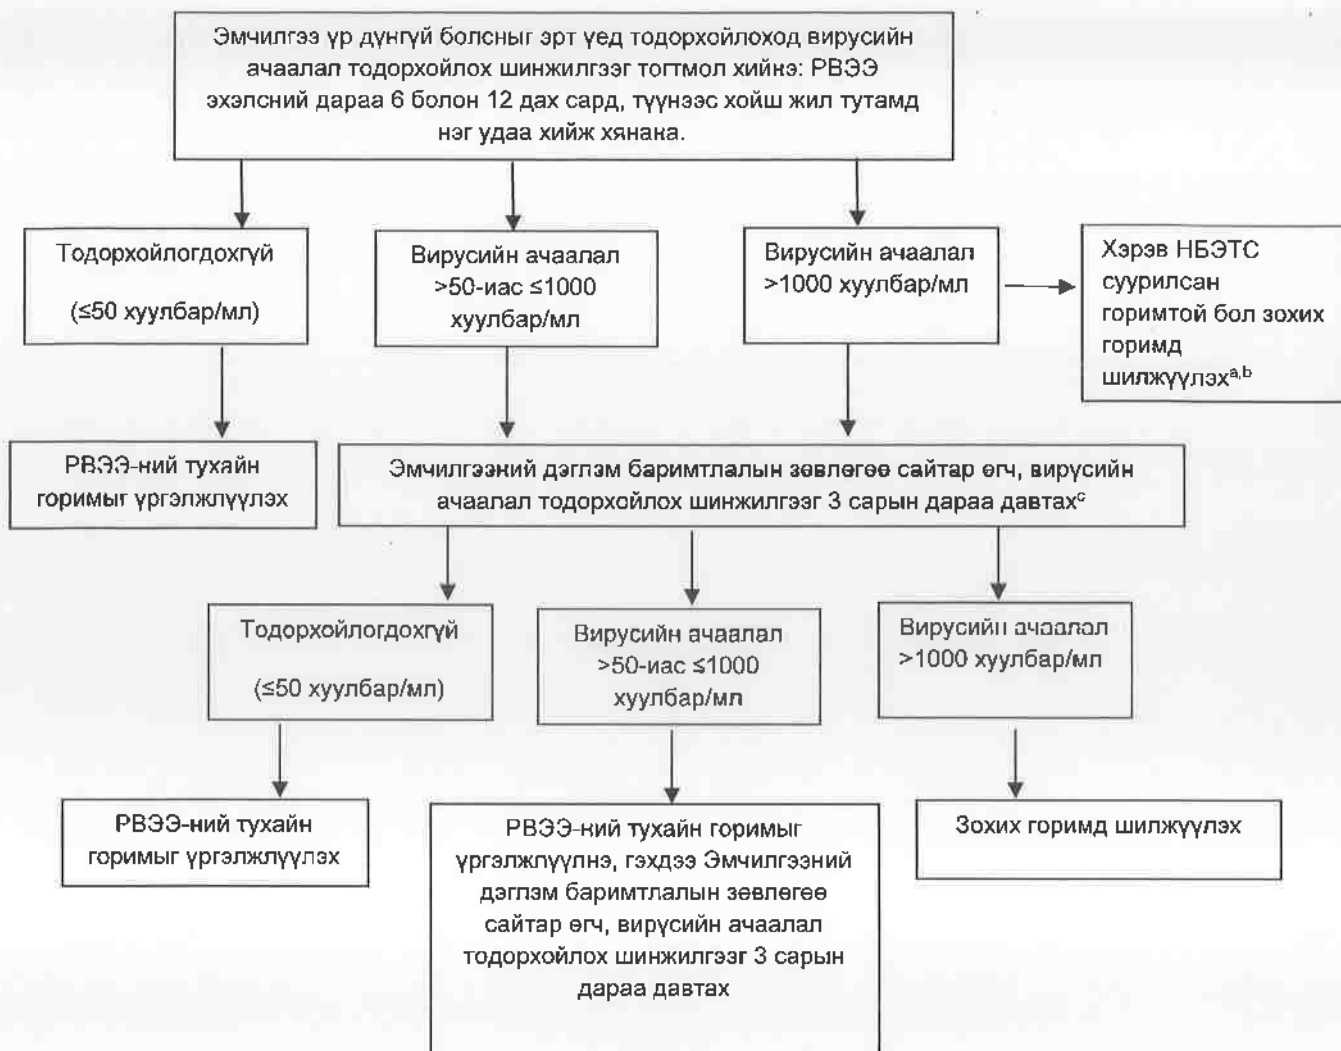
Эмчилгээ үр дүнгүй болсныг эрт үед тодорхойлоход вирусийн ачаалал тодорхойлох шинжилгээг тогтмол хийнэ: РВЭЭ эхэлсний дараа 6 болон 12 дах сард, түүнээс хойш жил тутамд нэг удаа хийж хянана.

Тодорхойлогдохгүй

(≤50 хуулбар/мл)

Вирусийн ачаалал >50-иас ≤1000 хуулбар/мл

Вирусийн ачаалал >1000 хуулбар/мл

Хэрэв НБЭТС суурилсан горимтой бол зохих горимд шилжүүлэх$^{a,b}$

РВЭЭ-ний тухайн горимыг үргэлжлүүлэх

Эмчилгээний дэглэм баримтлалын зөвлөгөө сайтар өгч, вирусийн ачаалал тодорхойлох шинжилгээг 3 сарын дараа давтах$^{c}$

Тодорхойлогдохгүй

(≤50 хуулбар/мл)

Вирусийн ачаалал >50-иас ≤1000 хуулбар/мл

Вирусийн ачаалал >1000 хуулбар/мл

РВЭЭ-ний тухайн горимыг үргэлжлүүлэх

РВЭЭ-ний тухайн горимыг үргэлжлүүлнэ, гэхдээ Эмчилгээний дэглэм баримтлалын зөвлөгөө сайтар өгч, вирусийн ачаалал тодорхойлох шинжилгээг 3 сарын дараа давтах

Зохих горимд шилжүүлэх